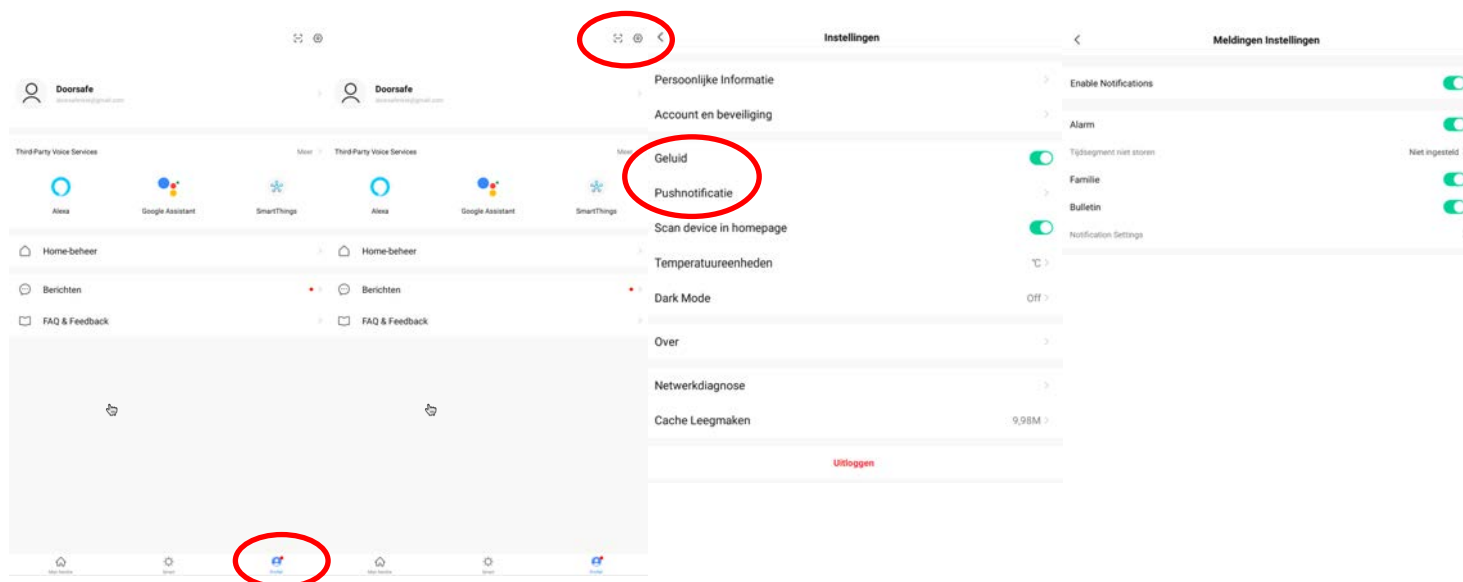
Doorsafe

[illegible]

Third-Party Voice Services

Meer

Alexa

Google Assistant

SmartThings

Home-beheer

Berichten

FAQ & Feedback

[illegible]

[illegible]

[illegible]

Doorsafe

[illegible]

Third-Party Voice Services

Meer

Alexa

Google Assistant

SmartThings

Home-beheer

Berichten

FAQ & Feedback

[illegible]

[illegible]

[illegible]

Instellingen

Persoonlijke Informatie

Account en beveiliging

Geluid

Pushnotificatie

Scan device in homepage

Temperatuureenheden ℃

Dark Mode Off

Over

Netwerkdiagnose

Cache Leegmaken 9,98M

Uitloggen

Meldingen Instellingen

Enable Notifications

Alarm

Tijdsegment niet storen Niet ingesteld

Familie

Bulletin

Notification Settings